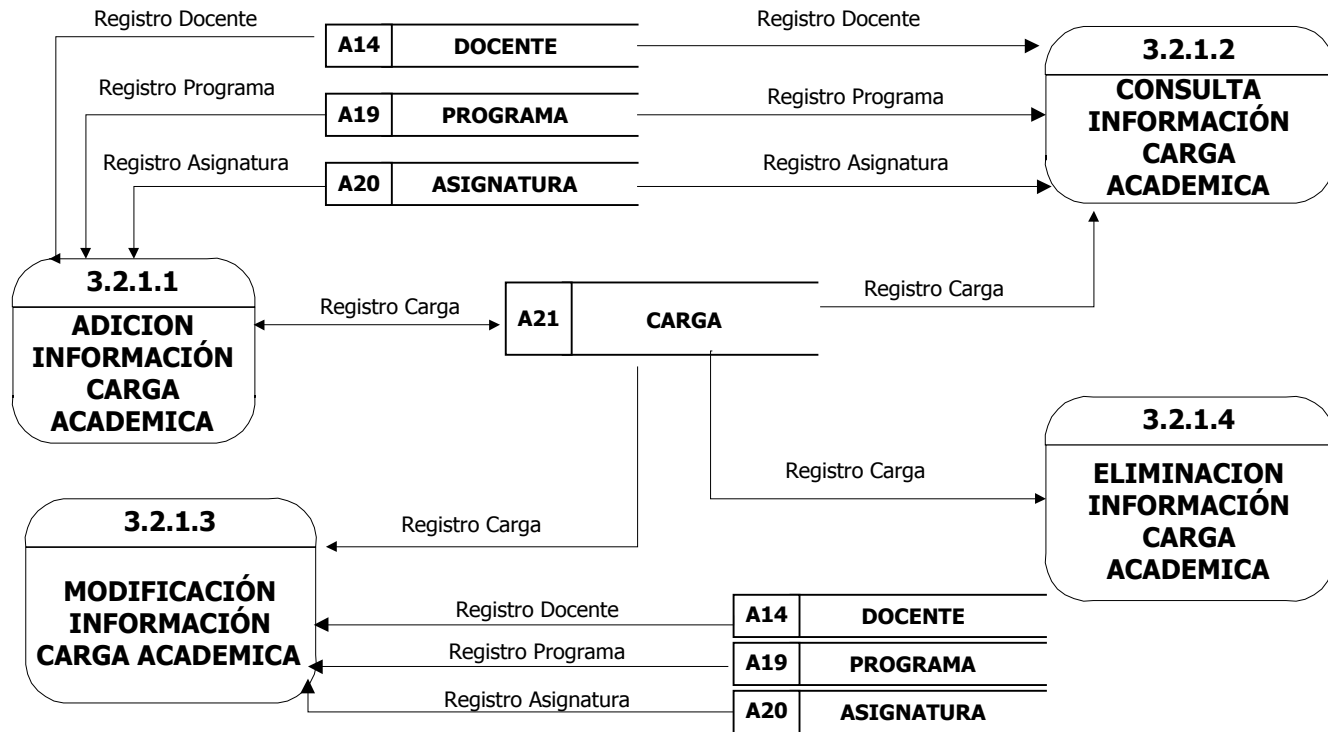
Registro Docente

A14 | DOCENTE

Registro Docente

3.2.1.2

CONSULTA INFORMACIÓN CARGA ACADEMICA

Registro Programa

A19 | PROGRAMA

Registro Programa

Registro Asignatura

A20 | ASIGNATURA

Registro Asignatura

3.2.1.1

ADICION INFORMACIÓN CARGA ACADEMICA

Registro Carga

A21 | CARGA

Registro Carga

3.2.1.4

ELIMINACION INFORMACIÓN CARGA ACADEMICA

Registro Carga

3.2.1.3

MODIFICACIÓN INFORMACIÓN CARGA ACADEMICA

Registro Carga

Registro Docente

A14 | DOCENTE

Registro Programa

A19 | PROGRAMA

Registro Asignatura

A20 | ASIGNATURA